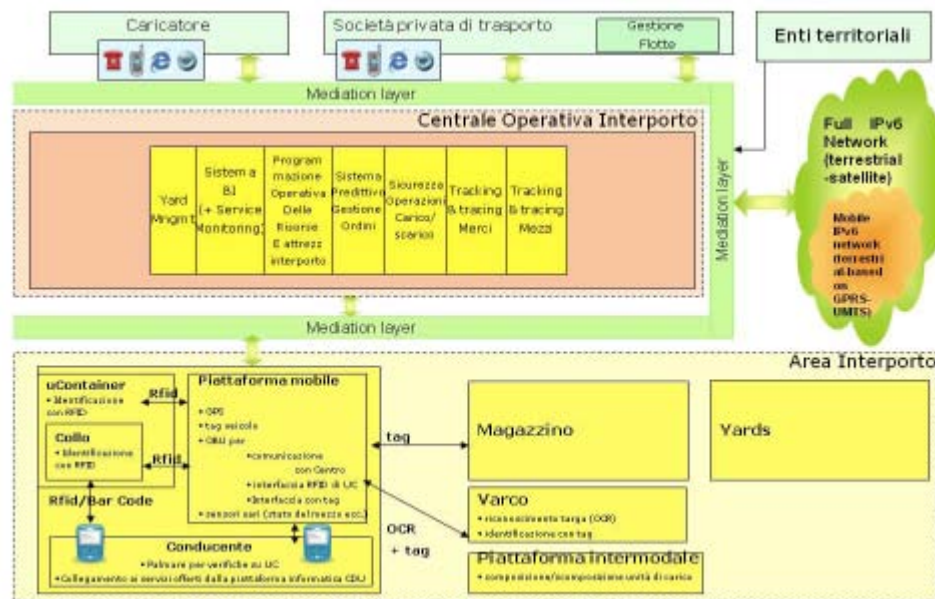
Caricatore

Società privata di trasporto

Gestione Flotte

Enti territoriali

Mediation layer

Centrale Operativa Interporto

Yard Mngmt

Sistema BI (+ Service Monitoring)

Programmazione Operativa Delle Risorse E attrezz interporto

Sistema Predittivo Gestione Ordini

Sicurezza Operazioni Carico/ scarico

Tracking & tracing Merci

Tracking & tracing Mezzi

Mediation layer

Full IPv6 Network (terrestrial -satellite)

Mobile IPv6 network (terrestrial-based on GPRS-UMTS)

Mediation layer

Area Interporto

uContainer
• Identificazione con RFID

Rfid

Collo
• Identificazione con RFID

Rfid

Rfid/Bar Code

Piattaforma mobile
• GPS
• tag veicolo
• OBU per
• comunicazione con Centro
• interfaccia RFID di UC
• interfaccia con tag
• sensori vari (stato del mezzo ecc.)

tag

Magazzino

Yards

Varco
• riconoscimento targa (OCR)
• identificazione con tag

OCR
+ tag

Conducente
• Palmare per verifiche su UC
• Collegamento ai servizi offerti dalla piattaforma informatica CDU

Piattaforma intermodale
• composizione/scomposizione unità di carico